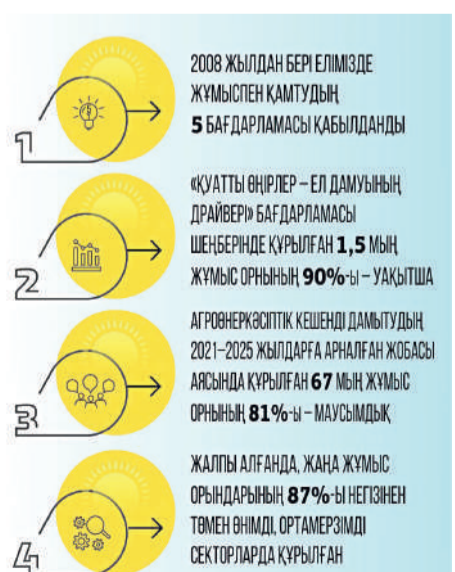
1

2008 ЖЫЛДАН БЕРІ ЕЛІМІЗДЕ ЖҰМЫСПЕН ҚАМТУДЫҢ **5** БАҒДАРЛАМАСЫ ҚАБЫЛДАНДЫ

2

«ҚУАТТЫ ӨҢІРЛЕР – ЕЛ ДАМУЫНЫҢ ДРАЙВЕРІ» БАҒДАРЛАМАСЫ ШЕҢБЕРІНДЕ ҚҰРЫЛҒАН **1,5** МЫҢ ЖҰМЫС ОРНЫНЫҢ **90%**-Ы – УАҚЫТША

3

АГРОӨНЕРКӘСІПТІК КЕШЕНДІ ДАМЫТУДЫҢ 2021–2025 ЖЫЛДАРҒА АРНАЛҒАН ЖОБАСЫ АЯСЫНДА ҚҰРЫЛҒАН **67** МЫҢ ЖҰМЫС ОРНЫНЫҢ **81%**-Ы – МАУСЫМДЫҚ

4

ЖАЛПЫ АЛҒАНДА, ЖАҢА ЖҰМЫС ОРЫНДАРЫНЫҢ **87%**-Ы НЕГІЗІНЕН ТӨМЕН ӨНІМДІ, ОРТАМЕРЗІМДІ СЕКТОРЛАРДА ҚҰРЫЛҒАН